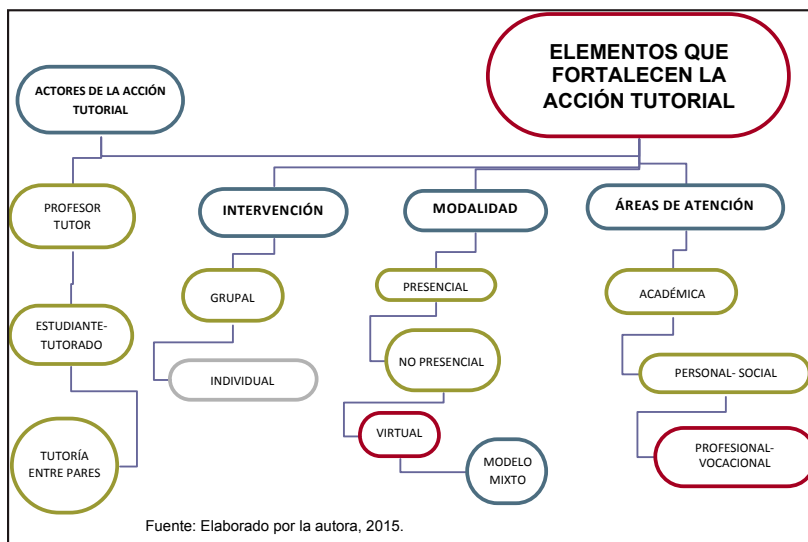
ELEMENTOS QUE FORTALECEN LA ACCIÓN TUTORIAL

ACTORES DE LA ACCIÓN TUTORIAL

PROFESOR TUTOR

ESTUDIANTE-TUTORADO

TUTORÍA ENTRE PARES

INTERVENCIÓN

GRUPAL

INDIVIDUAL

MODALIDAD

PRESENCIAL

NO PRESENCIAL

VIRTUAL

MODELO MIXTO

ÁREAS DE ATENCIÓN

ACADÉMICA

PERSONAL- SOCIAL

PROFESIONAL-VOCACIONAL

Fuente: Elaborado por la autora, 2015.